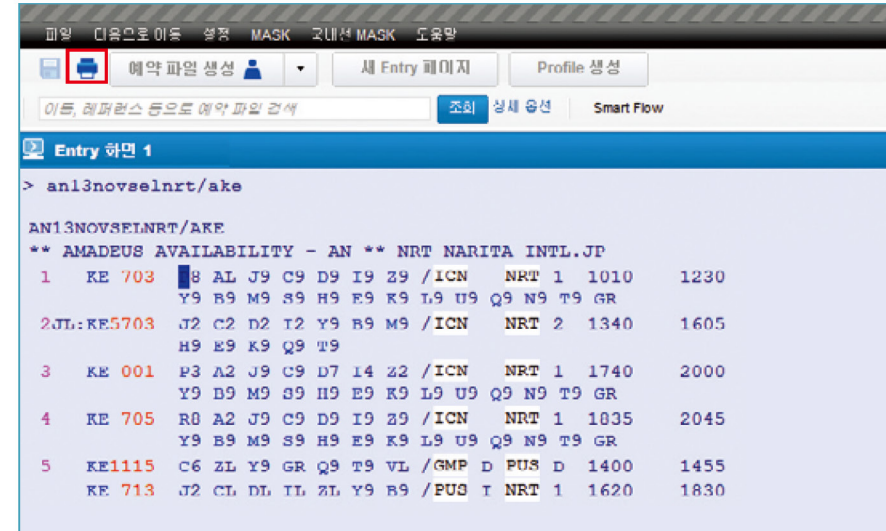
파일 다음으로 이동 설정 MASK 고내선 MASK 도움말

예약 파일 생성 새 Entry 페이지 Profile 생성

이름, 레퍼런스 등으로 예약 파일 검색 조회 상세 옵션 Smart Flow

Entry 화면 1

> an13novselnrt/ake

AN13NOVSELNRT/AKE
** AMADEUS AVAILABILITY - AN ** NRT NARITA INTL.JP
1 KE 703 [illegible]8 AL J9 C9 D9 I9 Z9 /ICN NRT 1 1010 1230
Y9 B9 M9 S9 H9 E9 K9 L9 U9 Q9 N9 T9 GR
2JL:KE5703 J2 C2 D2 I2 Y9 B9 M9 /ICN NRT 2 1340 1605
H9 E9 K9 Q9 T9
3 KE 001 P3 A2 J9 C9 D7 I4 Z2 /ICN NRT 1 1740 2000
Y9 B9 M9 S9 H9 E9 K9 L9 U9 Q9 N9 T9 GR
4 KE 705 R8 A2 J9 C9 D9 I9 Z9 /ICN NRT 1 1835 2045
Y9 B9 M9 S9 H9 E9 K9 L9 U9 Q9 N9 T9 GR
5 KE1115 C6 ZL Y9 GR Q9 T9 VL /GMP D PUS D 1400 1455
KE 713 J2 CL DL IL ZL Y9 B9 /PUS I NRT 1 1620 1830